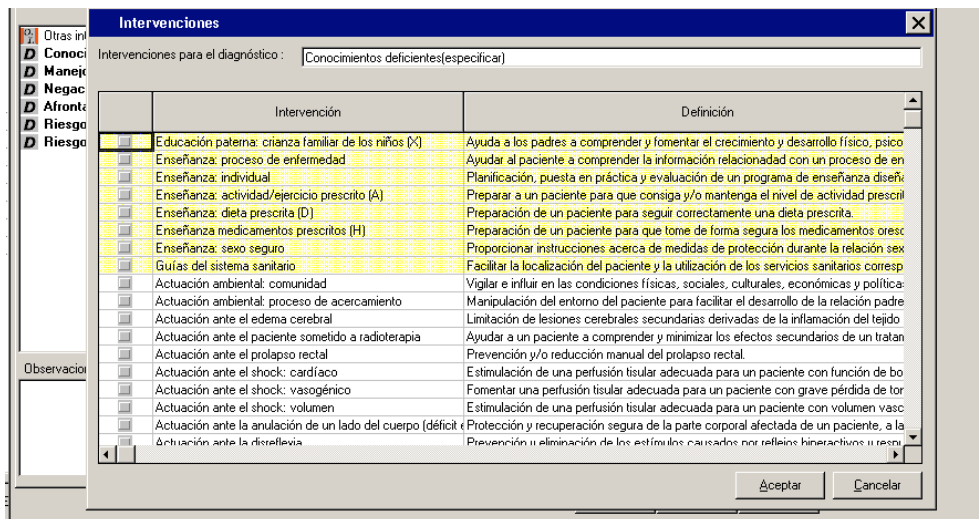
Otras inf
D Conoci
D Manejo
D Negac
D Afronta
D Riesgo
D Riesgo

Observacion

Intervenciones

Intervenciones para el diagnóstico : Conocimientos deficientes(especificar)

| | Intervención | Definición |
|---|---|---|
| | Educación paterna: crianza familiar de los niños (X) | Ayuda a los padres a comprender y fomentar el crecimiento y desarrollo físico, psico |
| | Enseñanza: proceso de enfermedad | Ayudar al paciente a comprender la información relacionada con un proceso de en |
| | Enseñanza: individual | Planificación, puesta en práctica y evaluación de un programa de enseñanza diseña |
| | Enseñanza: actividad/ejercicio prescrito (A) | Preparar a un paciente para que consiga y/o mantenga el nivel de actividad prescri |
| | Enseñanza: dieta prescrita (D) | Preparación de un paciente para seguir correctamente una dieta prescrita. |
| | Enseñanza medicamentos prescritos (H) | Preparación de un paciente para que tome de forma segura los medicamentos oresc |
| | Enseñanza: sexo seguro | Proporcionar instrucciones acerca de medidas de protección durante la relación sex |
| | Guías del sistema sanitario | Facilitar la localización del paciente y la utilización de los servicios sanitarios corresp |
| | Actuación ambiental: comunidad | Vigilar e influir en las condiciones físicas, sociales, culturales, económicas y política |
| | Actuación ambiental: proceso de acercamiento | Manipulación del entorno del paciente para facilitar el desarrollo de la relación padre |
| | Actuación ante el edema cerebral | Limitación de lesiones cerebrales secundarias derivadas de la inflamación del tejido |
| | Actuación ante el paciente sometido a radioterapia | Ayudar a un paciente a comprender y minimizar los efectos secundarios de un trata |
| | Actuación ante el prolapso rectal | Prevención y/o reducción manual del prolapso rectal. |
| | Actuación ante el shock: cardíaco | Estimulación de una perfusión tisular adecuada para un paciente con función de bo |
| | Actuación ante el shock: vasogénico | Fomentar una perfusión tisular adecuada para un paciente con grave pérdida de to |
| | Actuación ante el shock: volumen | Estimulación de una perfusión tisular adecuada para un paciente con volumen vasc |
| | Actuación ante la anulación de un lado del cuerpo (déficit e | Protección y recuperación segura de la parte corporal afectada de un paciente, a la |
| | Actuación ante la disreflexia | Prevención y eliminación de los estímulos causados por reflejos hiperactivos y respu |

Aceptar Cancelar